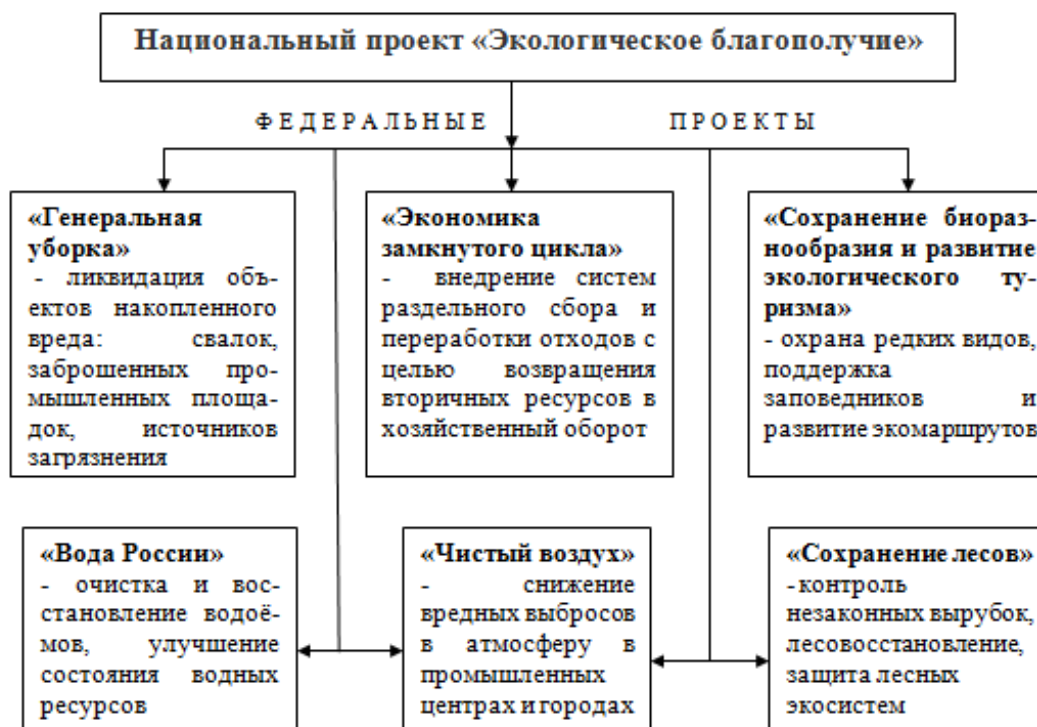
Национальный проект «Экологическое благополучие»

ФЕДЕРАЛЬНЫЕ ПРОЕКТЫ

«Генеральная уборка»
- ликвидация объектов накопленного вреда: свалок, заброшенных промышленных площадок, источников загрязнения

«Экономика замкнутого цикла»
- внедрение систем раздельного сбора и переработки отходов с целью возвращения вторичных ресурсов в хозяйственный оборот

«Сохранение биоразнообразия и развитие экологического туризма»
- охрана редких видов, поддержка заповедников и развитие экомаршрутов

«Вода России»
- очистка и восстановление водоёмов, улучшение состояния водных ресурсов

«Чистый воздух»
- снижение вредных выбросов в атмосферу в промышленных центрах и городах

«Сохранение лесов»
- контроль незаконных вырубок, лесовосстановление, защита лесных экосистем